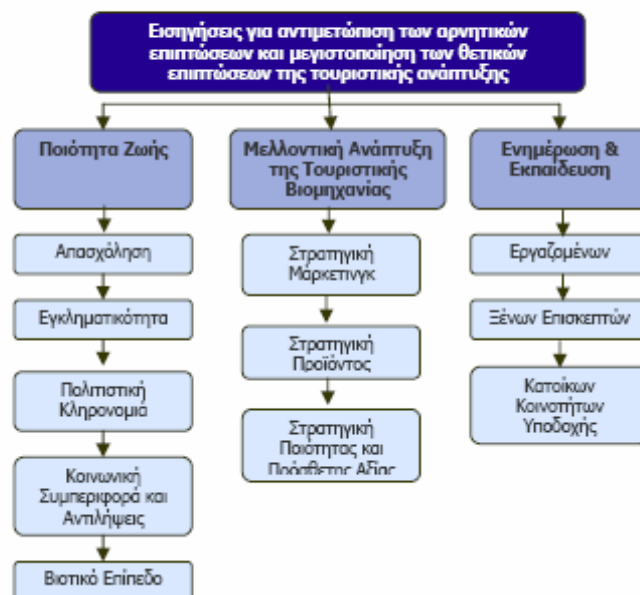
Εισηγήσεις για αντιμετώπιση των αρνητικών επιπτώσεων και μεγιστοποίηση των θετικών επιπτώσεων της τουριστικής ανάπτυξης

Ποιότητα Ζωής

Απασχόληση

Εγκληματικότητα

Πολιτιστική Κληρονομιά

Κοινωνική Συμπεριφορά και Αντιλήψεις

Βιοτικό Επίπεδο

Μελλοντική Ανάπτυξη της Τουριστικής Βιομηχανίας

Στρατηγική Μάρκετινγκ

Στρατηγική Προϊόντος

Στρατηγική Ποιότητας και Πρόσθετης Αξίας

Ενημέρωση & Εκπαίδευση

Εργαζομένων

Ξένων Επισκεπτών

Κατοίκων Κοινοτήτων Υποδοχής